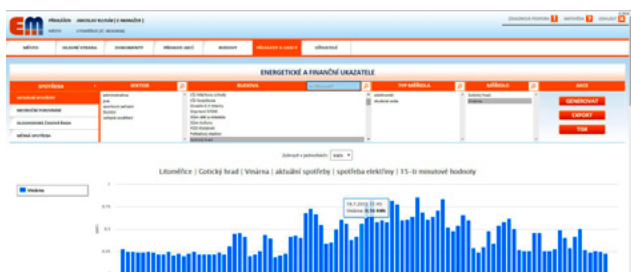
EM PŘIHLÁŠEN: JAROSLAV KLOUDA (1 ENMAXÍM) MĚSTO LITOMĚŘICE (IČ: 00263958)

ZÁKAZNICKÁ PODPORA ? NÁPOVĚDA ? ODHLÁSIT

MĚSTO HLAVNÍ VÝKRESY DOKUMENTY PŘEHLED AKCÍ BUDOVY PŘEHLEDY A GRAFY UŽIVATELÉ

ENERGETICKÉ A FINANČNÍ UKAZATELE

SPOTŘEBA SEKTOR BUDOVA TOP MĚŘIDLA MĚŘIDLO AKCE

AKTUÁLNÍ SPOTŘEBY

MĚSÍČNÍ PŘEHLEDY

ALOKOVANÁ ČÍSELNÍ ÚDAJE

ROČNÍ SPOTŘEBA

administrativa
jiné
sportovní zařízení
školství
sociální zařízení

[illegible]
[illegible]
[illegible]
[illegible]
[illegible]
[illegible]
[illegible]
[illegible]
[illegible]
Gotický hrad

elektřina
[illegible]

Gotický hrad
Vinárna

GENEROVAT
EXPORT
TISK

Zobrazit v jednotkách: kWh

Litoměřice | Gotický hrad | Vinárna | aktuální spotřeby | spotřeba elektřiny | 15-ti minutové hodnoty

Vinárna

1
0.75
0.5
0.25

19.7.2012 13:45
Vinárna: 0.56 kWh